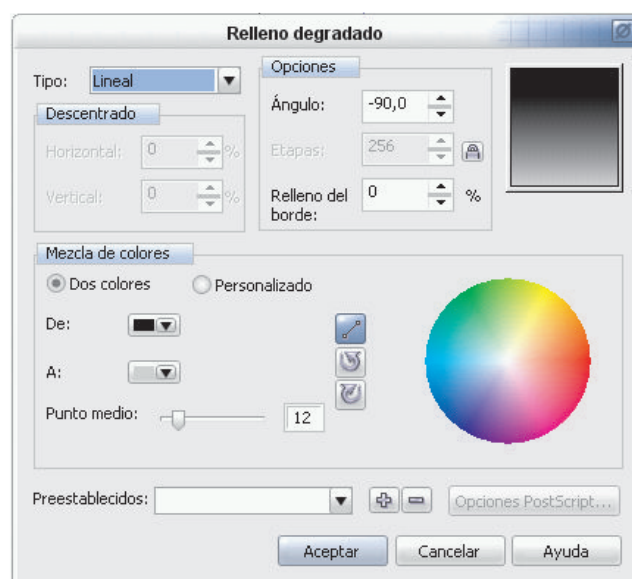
Relleno degradado

Tipo: Lineal

Descentrado

Horizontal: 0 %

Vertical: 0 %

Opciones

Ángulo: -90,0

Etapas: 256

Relleno del borde: 0 %

Mezcla de colores

Dos colores

Personalizado

De:

A:

Punto medio: 12

Preestablecidos:

Opciones PostScript...

Aceptar

Cancelar

Ayuda